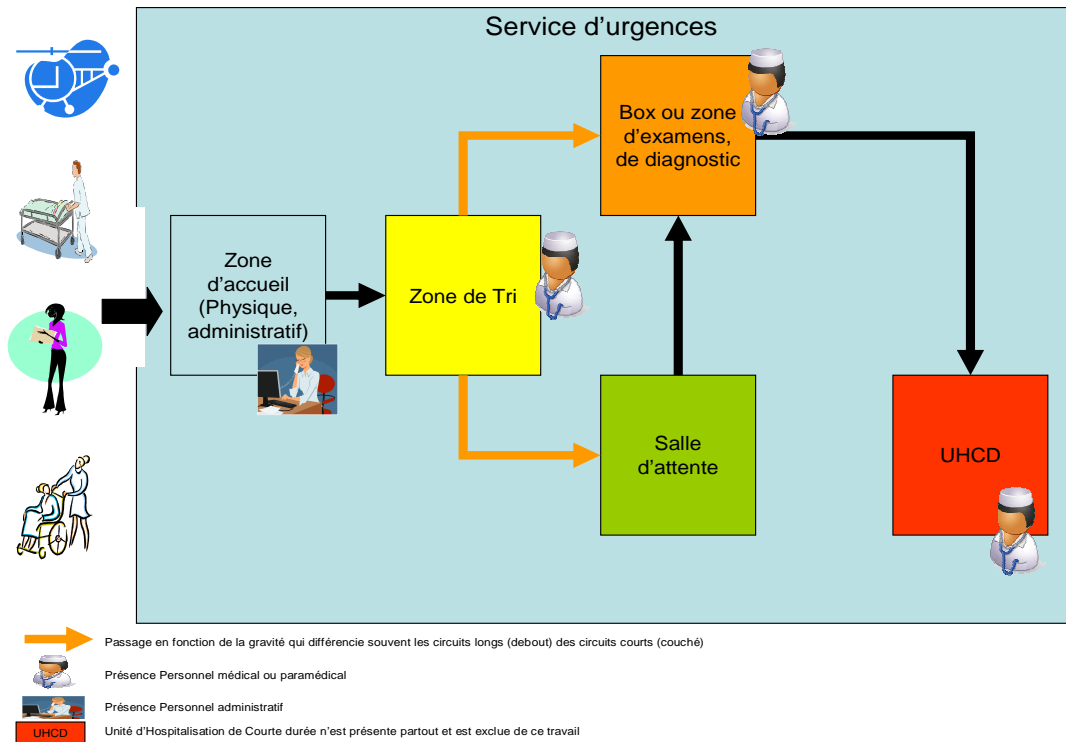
Service d’urgences

Zone d’accueil (Physique, administratif)

Zone de Tri

Box ou zone d’examens, de diagnostic

Salle d’attente

UHCD

Passage en fonction de la gravité qui différencie souvent les circuits longs (debout) des circuits courts (couché)

Présence Personnel médical ou paramédical

Présence Personnel administratif

UHCD

Unité d’Hospitalisation de Courte durée n’est présente partout et est exclue de ce travail